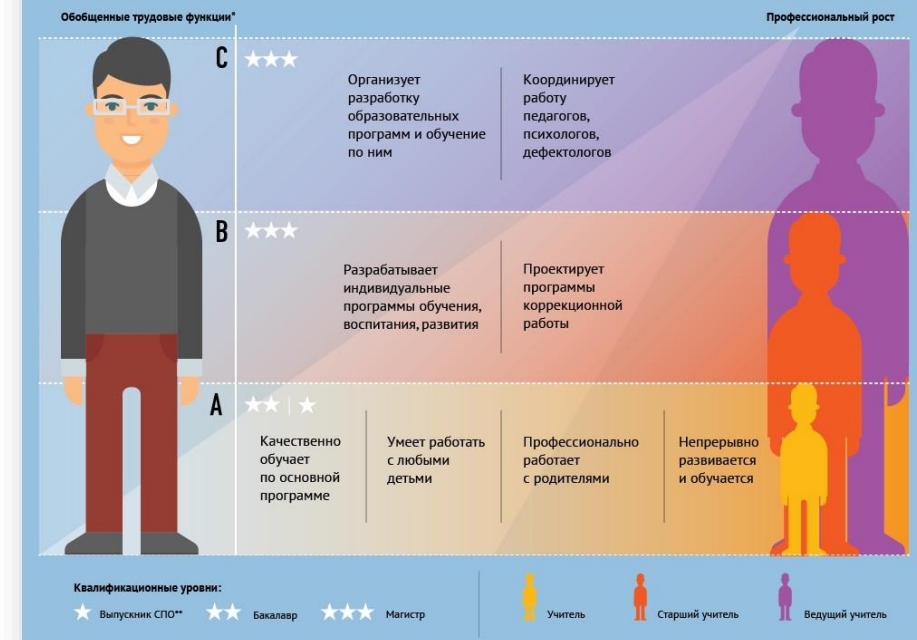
Обобщенные трудовые функции*

Профессиональный рост

C

Организует разработку образовательных программ и обучение по ним

Координирует работу педагогов, психологов, дефектологов

B

Разрабатывает индивидуальные программы обучения, воспитания, развития

Проектирует программы коррекционной работы

A

Качественно обучает по основной программе

Умеет работать с любыми детьми

Профессионально работает с родителями

Непрерывно развивается и обучается

Квалификационные уровни:

Выпускник СПО**

Бакалавр

Магистр

Учитель

Старший учитель

Ведущий учитель